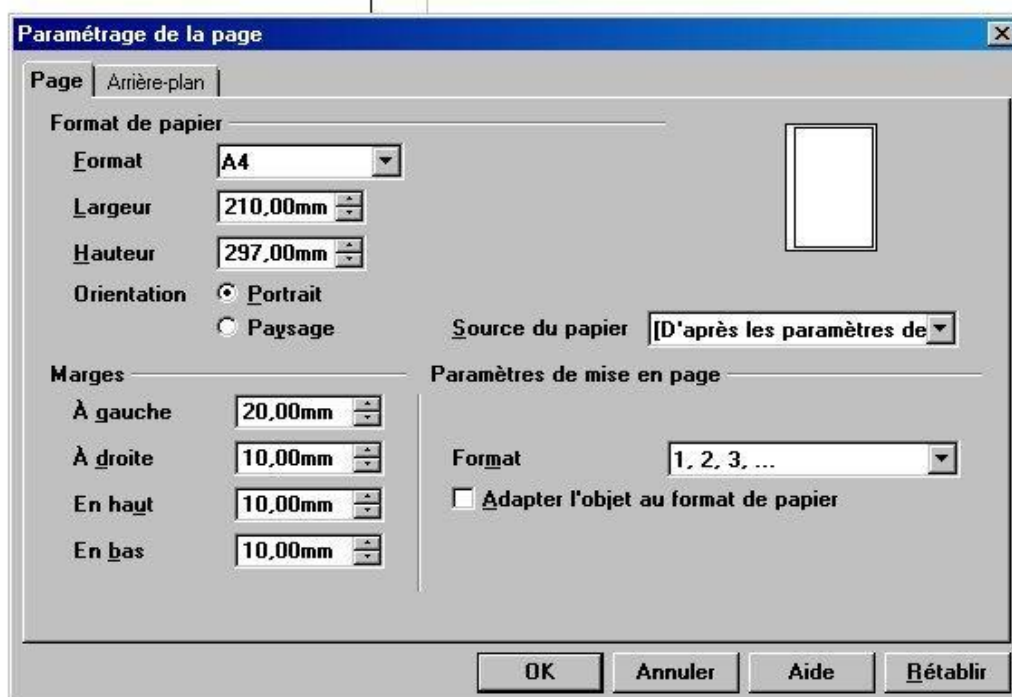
Paramétrage de la page

Page | Arrière-plan

Format de papier

Format A4

Largeur 210,00mm

Hauteur 297,00mm

Orientation Portrait

Paysage

Source du papier [D'après les paramètres de

Marges

À gauche 20,00mm

À droite 10,00mm

En haut 10,00mm

En bas 10,00mm

Paramètres de mise en page

Format 1, 2, 3, ...

Adapter l'objet au format de papier

OK Annuler Aide Rétablir